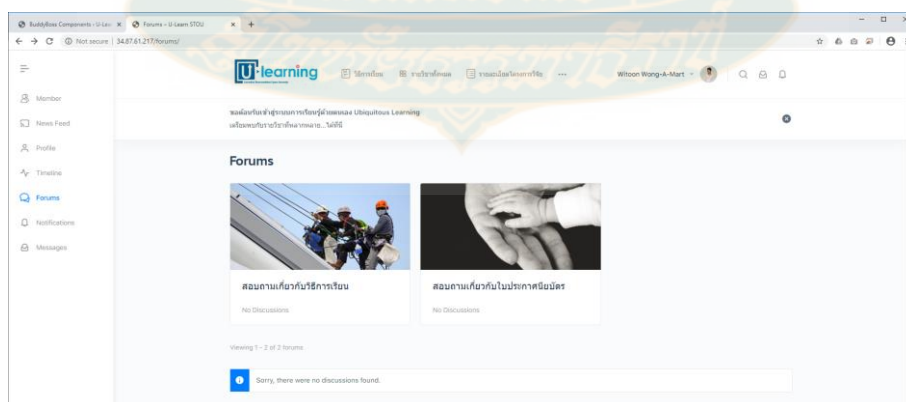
BuddyBoss Components - U-Lea ×
Forums – U-Learn STOU ×
Not secure | 34.87.61.217/forums/

U-learning
วิดีทรรศน์
รายวิชาทั้งหมด
รายละเอียดโครงการวิจัย
...
Witoon Wong-A-Mart

Member
News Feed
Profile
Timeline
Forums
Notifications
Messages

ขอต้อนรับเข้าสู่ระบบการเรียนรู้ด้วยแผนผัง Ubiquitous Learning
เตรียมพบกับรายวิชาที่หลากหลาย...ได้ที่นี่

Forums

สอบถามเกี่ยวกับวิธีการเรียน
No Discussions

สอบถามเกี่ยวกับใบประกาศนียบัตร
No Discussions

Viewing 1 - 2 of 2 forums

Sorry, there were no discussions found.